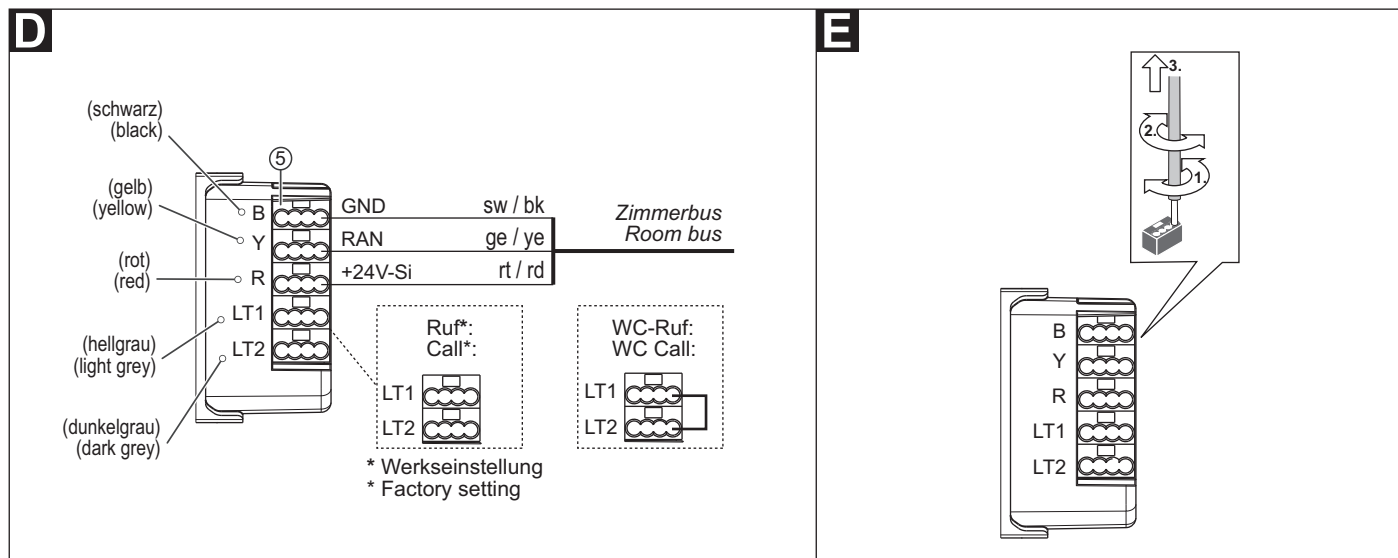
D

(schwarz)
(black)

(gelb)
(yellow)

(rot)
(red)

(hellgrau)
(light grey)

(dunkelgrau)
(dark grey)

⑤

B
Y
R
LT1
LT2

GND sw / bk
RAN ge / ye
+24V-Si rt / rd

Zimmerbus
Room bus

Ruf*:
Call*:
LT1
LT2

WC-Ruf:
WC Call:
LT1
LT2

* Werkseinstellung
* Factory setting

E

3.
2.
1.

B
Y
R
LT1
LT2